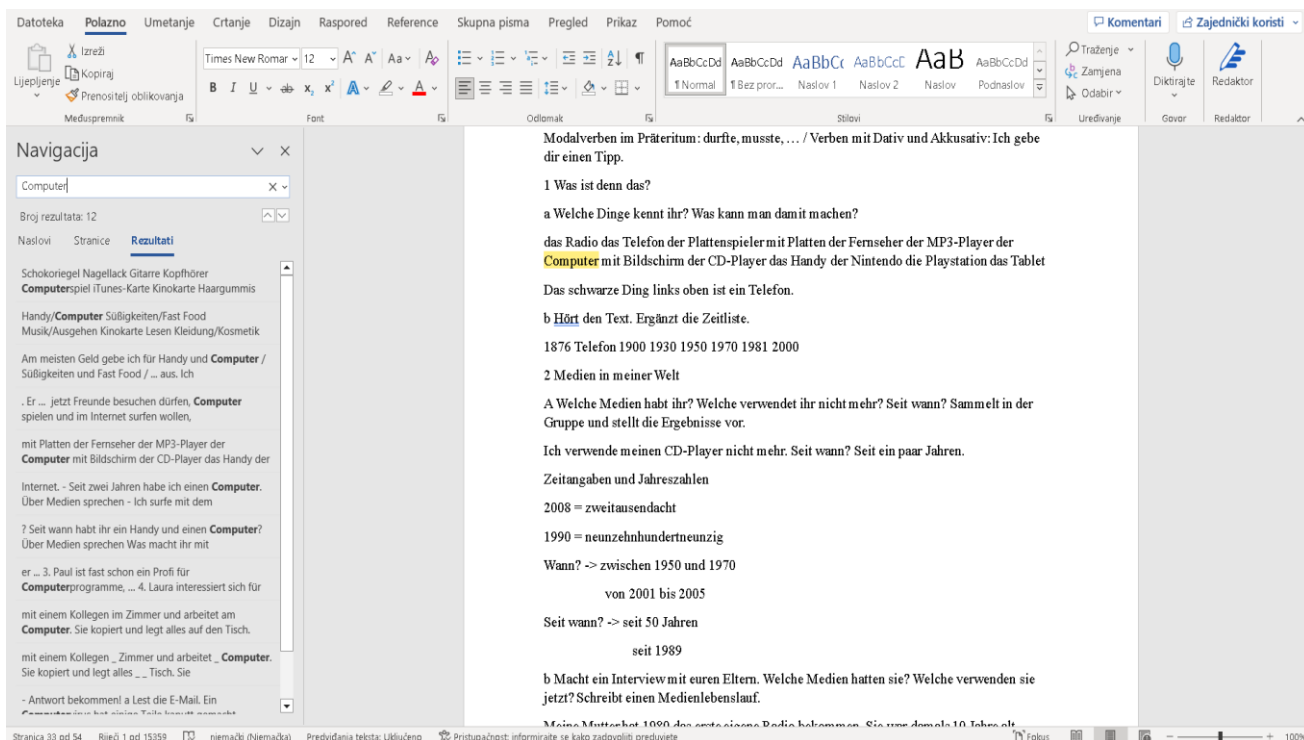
Datoteka Polazno Umetanje Crtanje Dizajn Raspored Reference Skupna pisma Pregled Prikaz Pomoć

Komentari Zajednički koristi

Izreži
Kopiraj
Lijepljenje
Prenositelj oblikovanja
Međuspremnik

Times New Roman 12
Font

Odlomak

AaBbCcDd AaBbCcDd AaBbCc AaBbCcC AaB AaBbCcDd
¶ Normal ¶ Bez pror... Naslov 1 Naslov 2 Naslov Podnaslov
Stilovi

Traženje
Zamjena
Odabir
Uređivanje

Diktirajte
Govor

Redaktor
Redaktor

Navigacija

Computer

Broj rezultata: 12

Naslovi Stranice Rezultati

Schokoriegel Nagellack Gitarre Kopfhörer Computerspiel iTunes-Karte Kinokarte Haargummis

Handy/Computer Süßigkeiten/Fast Food Musik/Ausgehen Kinokarte Lesen Kleidung/Kosmetik

Am meisten Geld gebe ich für Handy und Computer / Süßigkeiten und Fast Food / ... aus. Ich

. Er ... jetzt Freunde besuchen dürfen, Computer spielen und im Internet surfen wollen,

mit Platten der Fernseher der MP3-Player der Computer mit Bildschirm der CD-Player das Handy der

Internet. - Seit zwei Jahren habe ich einen Computer. Über Medien sprechen - Ich surfe mit dem

? Seit wann habt ihr ein Handy und einen Computer? Über Medien sprechen Was macht ihr mit

er ... 3. Paul ist fast schon ein Profi für Computerprogramme, ... 4. Laura interessiert sich für

mit einem Kollegen im Zimmer und arbeitet am Computer. Sie kopiert und legt alles auf den Tisch.

mit einem Kollegen _ Zimmer und arbeitet _ Computer. Sie kopiert und legt alles _ _ Tisch. Sie

- Antwort bekommen! a Lest die E-Mail. Ein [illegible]

Modalverben im Präteritum: durfte, musste, … / Verben mit Dativ und Akkusativ: Ich gebe dir einen Tipp.

1 Was ist denn das?

a Welche Dinge kennt ihr? Was kann man damit machen?

das Radio das Telefon der Plattenspieler mit Platten der Fernseher der MP3-Player der Computer mit Bildschirm der CD-Player das Handy der Nintendo die Playstation das Tablet

Das schwarze Ding links oben ist ein Telefon.

b Hört den Text. Ergänzt die Zeitliste.

1876 Telefon 1900 1930 1950 1970 1981 2000

2 Medien in meiner Welt

A Welche Medien habt ihr? Welche verwendet ihr nicht mehr? Seit wann? Sammelt in der Gruppe und stellt die Ergebnisse vor.

Ich verwende meinen CD-Player nicht mehr. Seit wann? Seit ein paar Jahren.

Zeitangaben und Jahreszahlen

2008 = zweitausendacht

1990 = neunzehnhundertneunzig

Wann? -> zwischen 1950 und 1970

von 2001 bis 2005

Seit wann? -> seit 50 Jahren

seit 1989

b Macht ein Interview mit euren Eltern. Welche Medien hatten sie? Welche verwenden sie jetzt? Schreibt einen Medienlebenslauf.

Meine Mutter hat 1980 das erste eigene Radio bekommen. Sie war damals 10 Jahre alt. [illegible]

Stranica 33 od 54 Riječi 1 od 15359 njemački (Njemačka) Predviđanja teksta: Uključeno Pristupačnost: informirajte se kako zadovoljiti preduvjete Fokus 100%